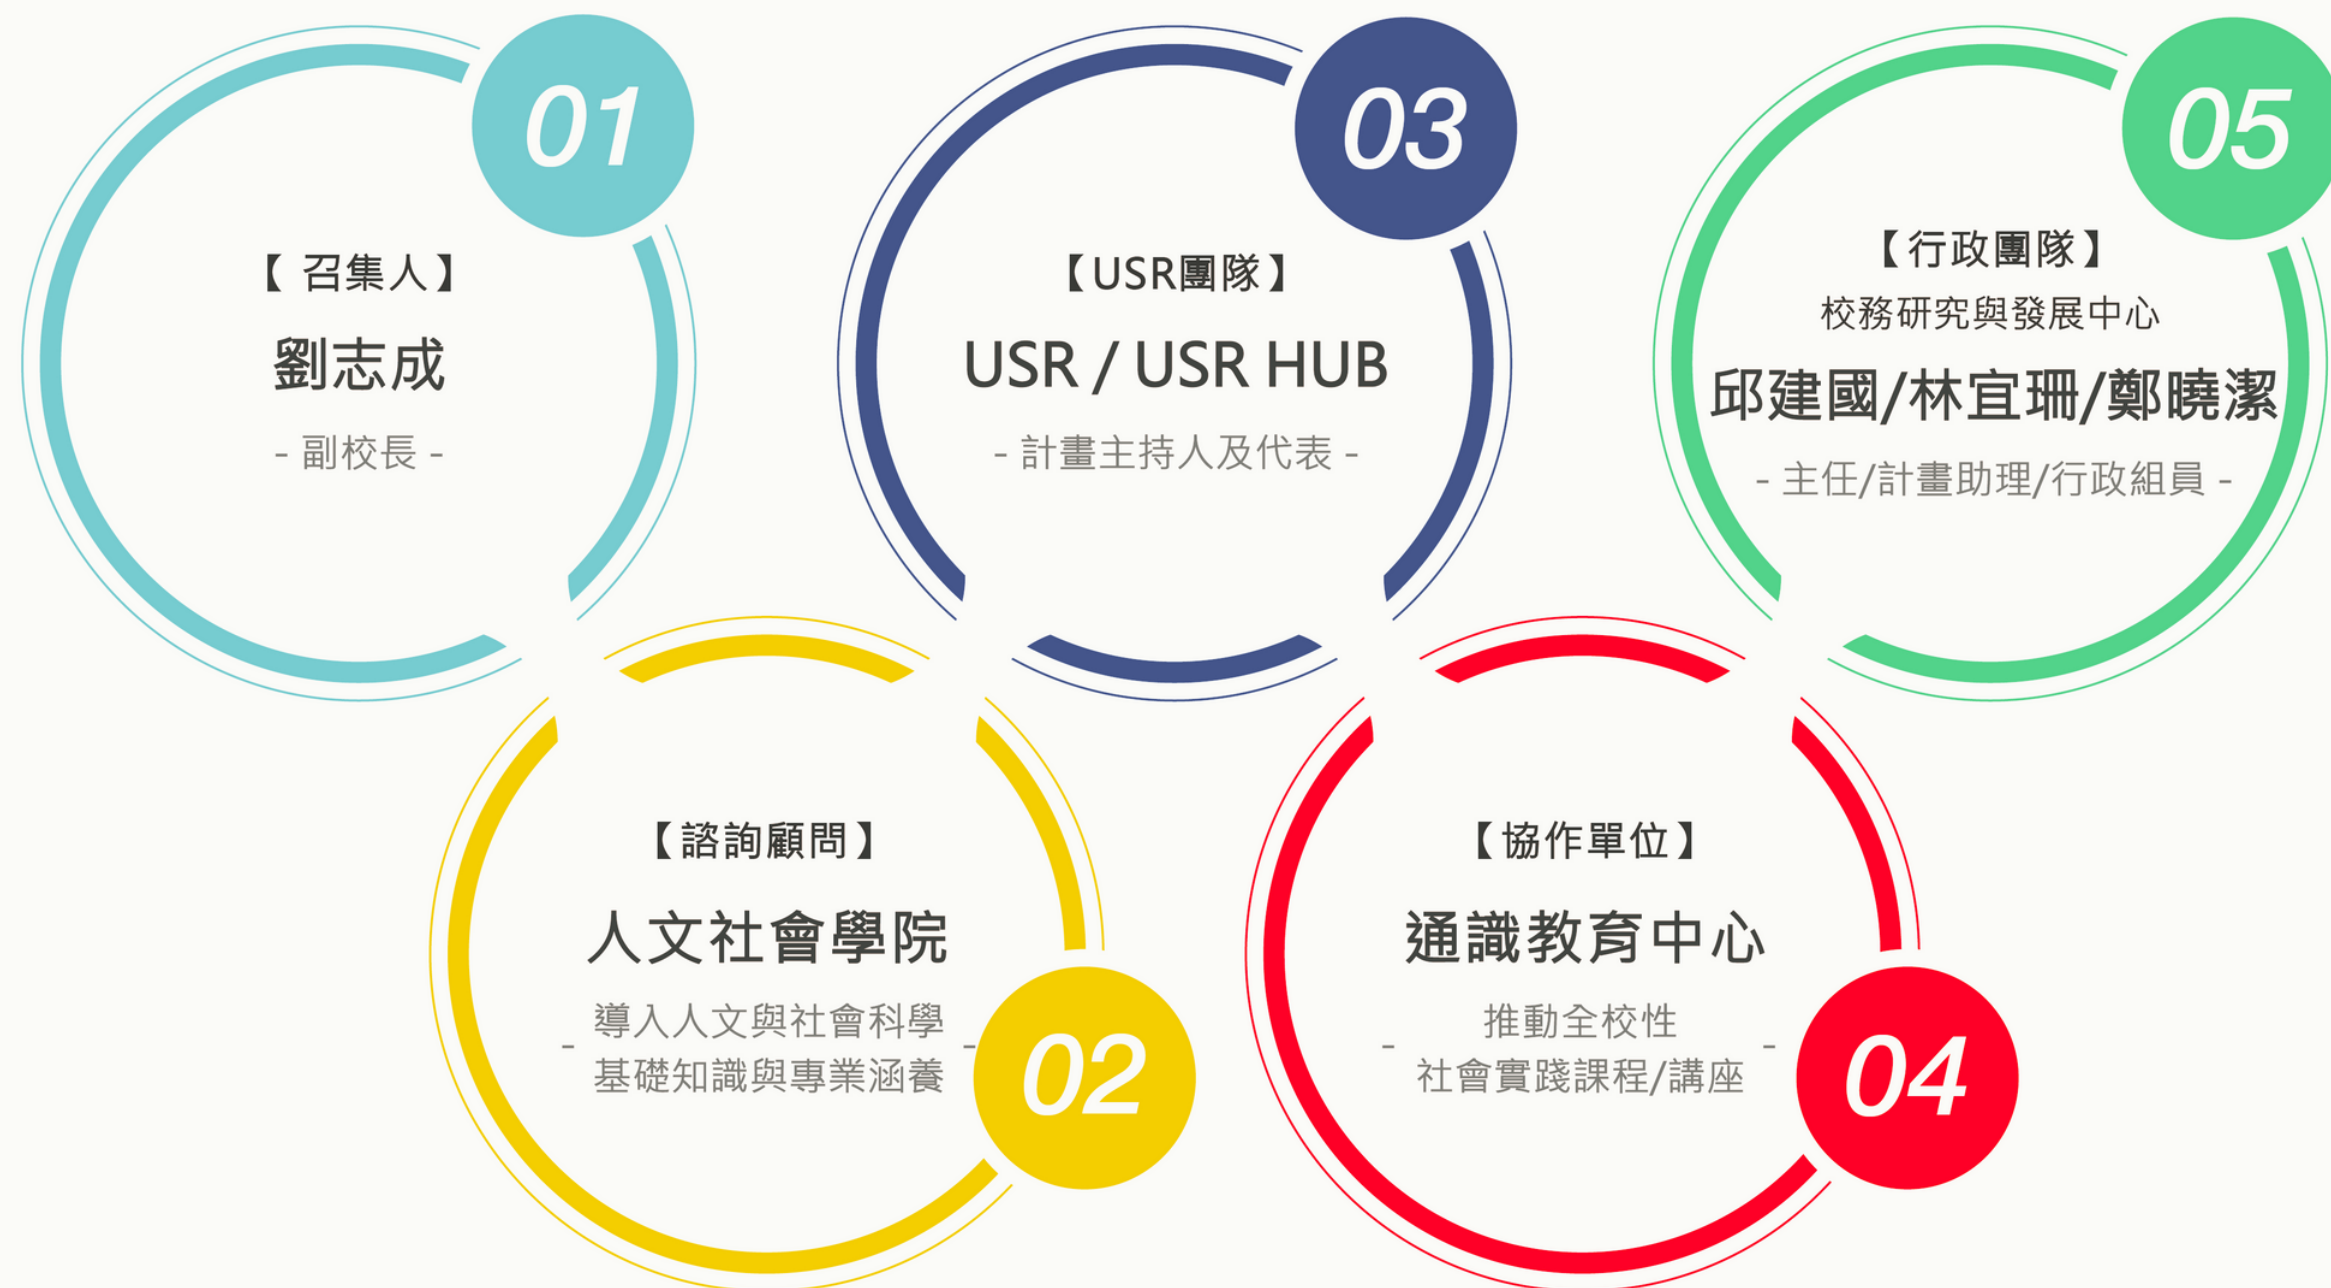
01

【 召集人】

劉志成

- 副校長 -

03

【USR團隊】

USR / USR HUB

- 計畫主持人及代表 -

05

【行政團隊】

校務研究與發展中心

邱建國/林宜珊/鄭曉潔

- 主任/計畫助理/行政組員 -

【諮詢顧問】

人文社會學院

- 導入人文與社會科學基礎知識與專業涵養 -

02

【協作單位】

通識教育中心

- 推動全校性社會實踐課程/講座 -

04